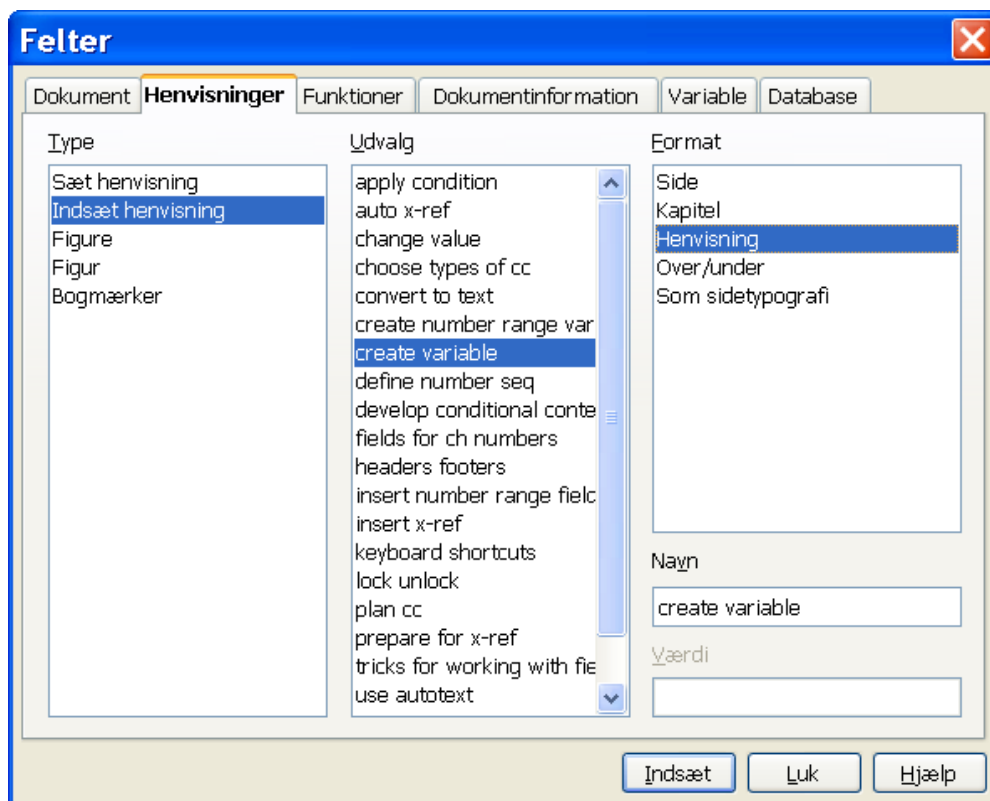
Felter

Dokument | Henvisninger | Funktioner | Dokumentinformation | Variable | Database

Type
Sæt henvisning
Indsæt henvisning
Figure
Figur
Bogmærker

Udvalg
apply condition
auto x-ref
change value
choose types of cc
convert to text
create number range var
create variable
define number seq
develop conditional conte
fields for ch numbers
headers footers
insert number range fielc
insert x-ref
keyboard shortcuts
lock unlock
plan cc
prepare for x-ref
tricks for working with fie
use autotext

Format
Side
Kapitel
Henvisning
Over/under
Som sidetypografi

Navn
create variable

Værdi

Indsæt | Luk | Hjælp